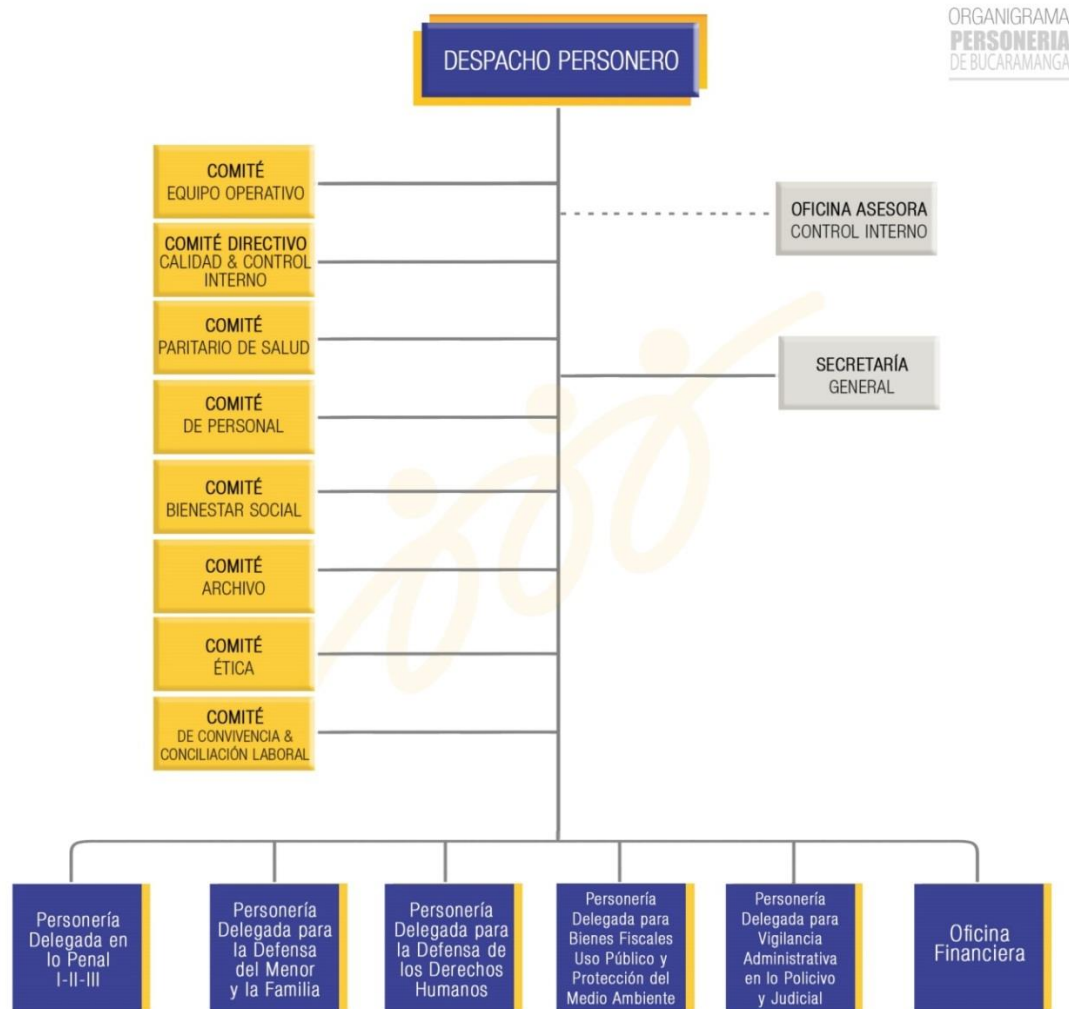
ORGANIGRAMA
PERSONERIA
DE BUCARAMANGA

DESPACHO PERSONERO

COMITÉ
EQUIPO OPERATIVO

COMITÉ DIRECTIVO
CALIDAD & CONTROL INTERNO

COMITÉ
PARITARIO DE SALUD

COMITÉ
DE PERSONAL

COMITÉ
BIENESTAR SOCIAL

COMITÉ
ARCHIVO

COMITÉ
ÉTICA

COMITÉ
DE CONVIVENCIA & CONCILIACIÓN LABORAL

OFICINA ASESORA
CONTROL INTERNO

SECRETARÍA
GENERAL

Personería Delegada en lo Penal I-II-III

Personería Delegada para la Defensa del Menor y la Familia

Personería Delegada para la Defensa de los Derechos Humanos

Personería Delegada para Bienes Fiscales Uso Público y Protección del Medio Ambiente

Personería Delegada para Vigilancia Administrativa en lo Policivo y Judicial

Oficina Financiera